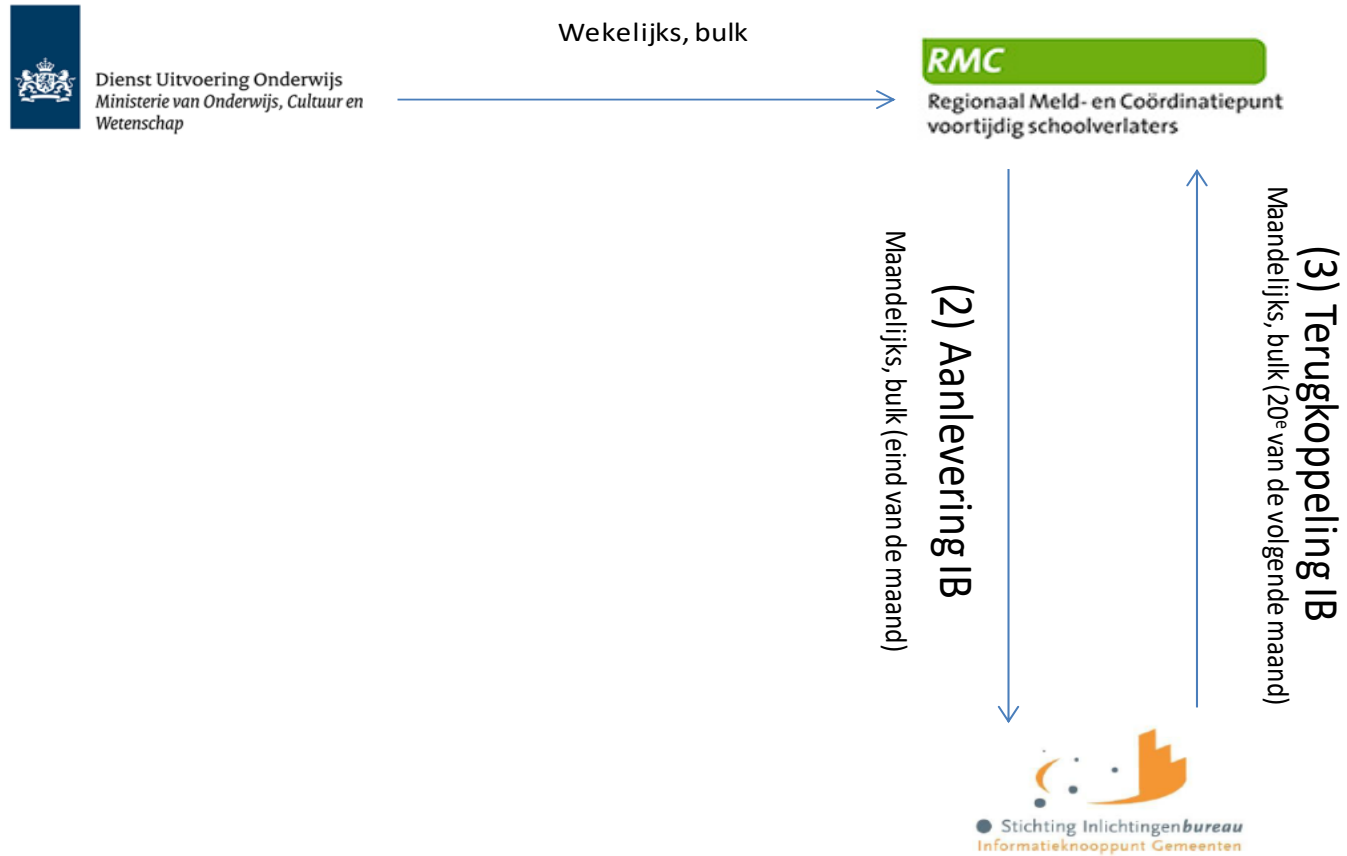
Dienst Uitvoering Onderwijs
Ministerie van Onderwijs, Cultuur en Wetenschap

Wekelijks, bulk

RMC
Regionaal Meld- en Coördinatiepunt voortijdig schoolverlaters

(2) Aanlevering IB
Maandelijks, bulk (eind van de maand)

(3) Terugkoppeling IB
Maandelijks, bulk (20$^e$ van de volgende maand)

Stichting Inlichtingenbureau
Informatieknooppunt Gemeenten